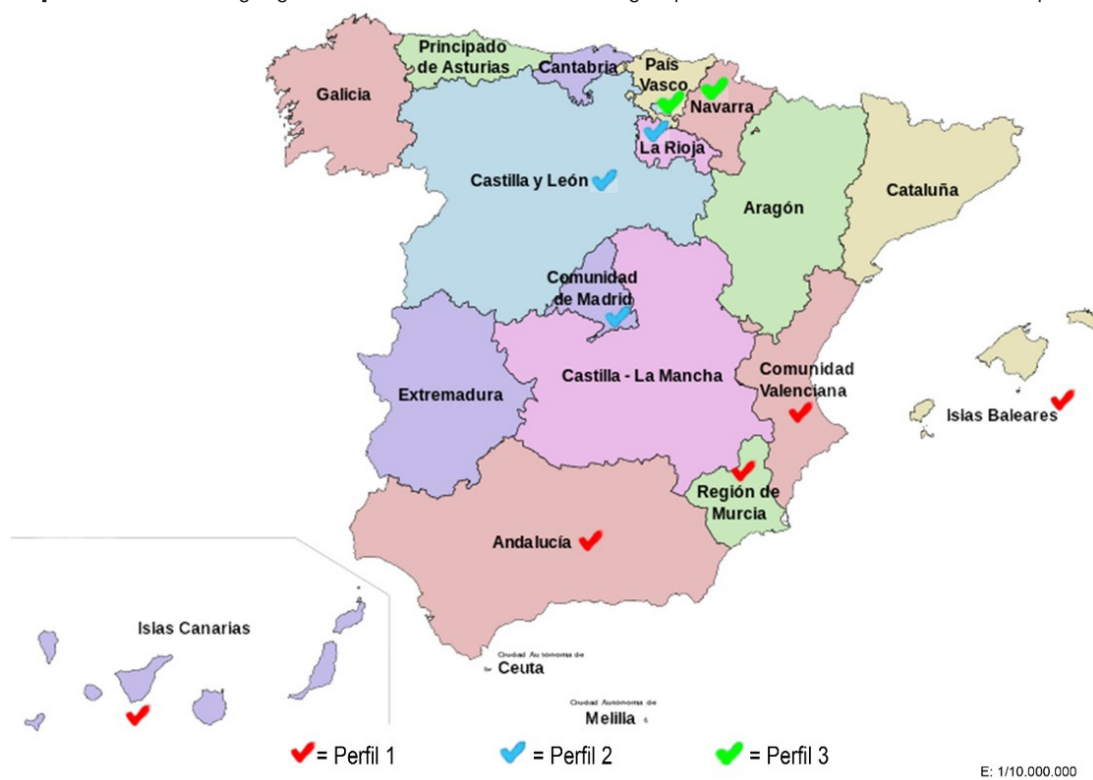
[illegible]

Principado de Asturias
Cantabria
País Vasco
Navarra
Galicia
La Rioja
Castilla y León
Cataluña
Aragón
Comunidad de Madrid
Comunidad Valenciana
Castilla - La Mancha
Extremadura
Islas Baleares
Región de Murcia
Andalucía
Islas Canarias
Ciudad Autónoma de Ceuta
Ciudad Autónoma de Melilla

= Perfil 1 = Perfil 2 = Perfil 3

E: 1/10.000.000